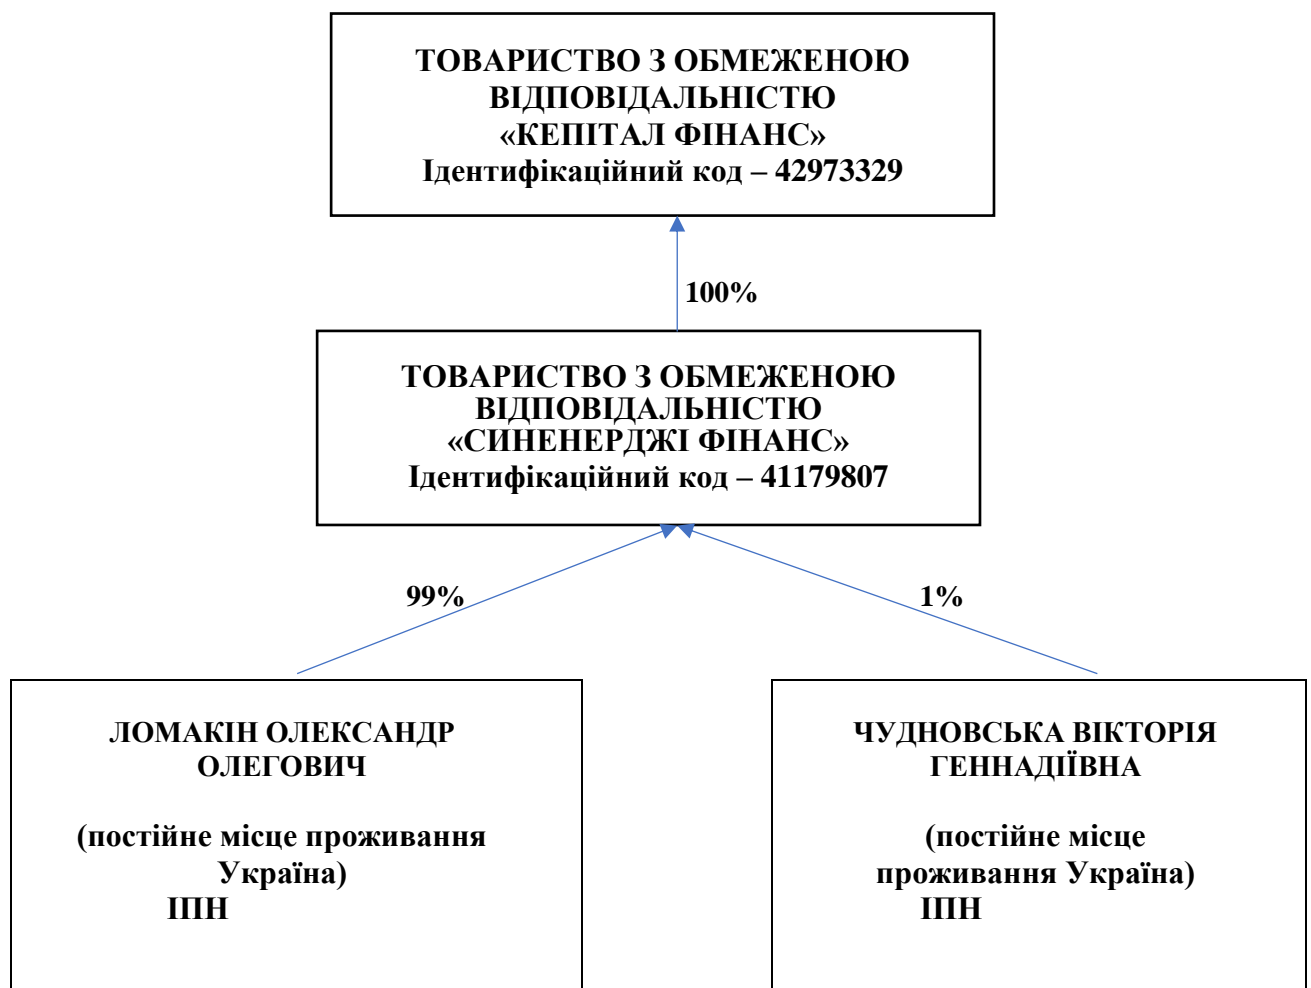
ТОВАРИСТВО З ОБМЕЖЕНОЮ ВІДПОВІДАЛЬНІСТЮ «КЕПІТАЛ ФІНАНС»
Ідентифікаційний код – 42973329

100%

ТОВАРИСТВО З ОБМЕЖЕНОЮ ВІДПОВІДАЛЬНІСТЮ «СИНЕНЕРДЖІ ФІНАНС»
Ідентифікаційний код – 41179807

99%

1%

ЛОМАКІН ОЛЕКСАНДР ОЛЕГОВИЧ

(постійне місце проживання Україна)
ІПН

ЧУДНОВСЬКА ВІКТОРІЯ ГЕННАДІЇВНА

(постійне місце проживання Україна)
ІПН